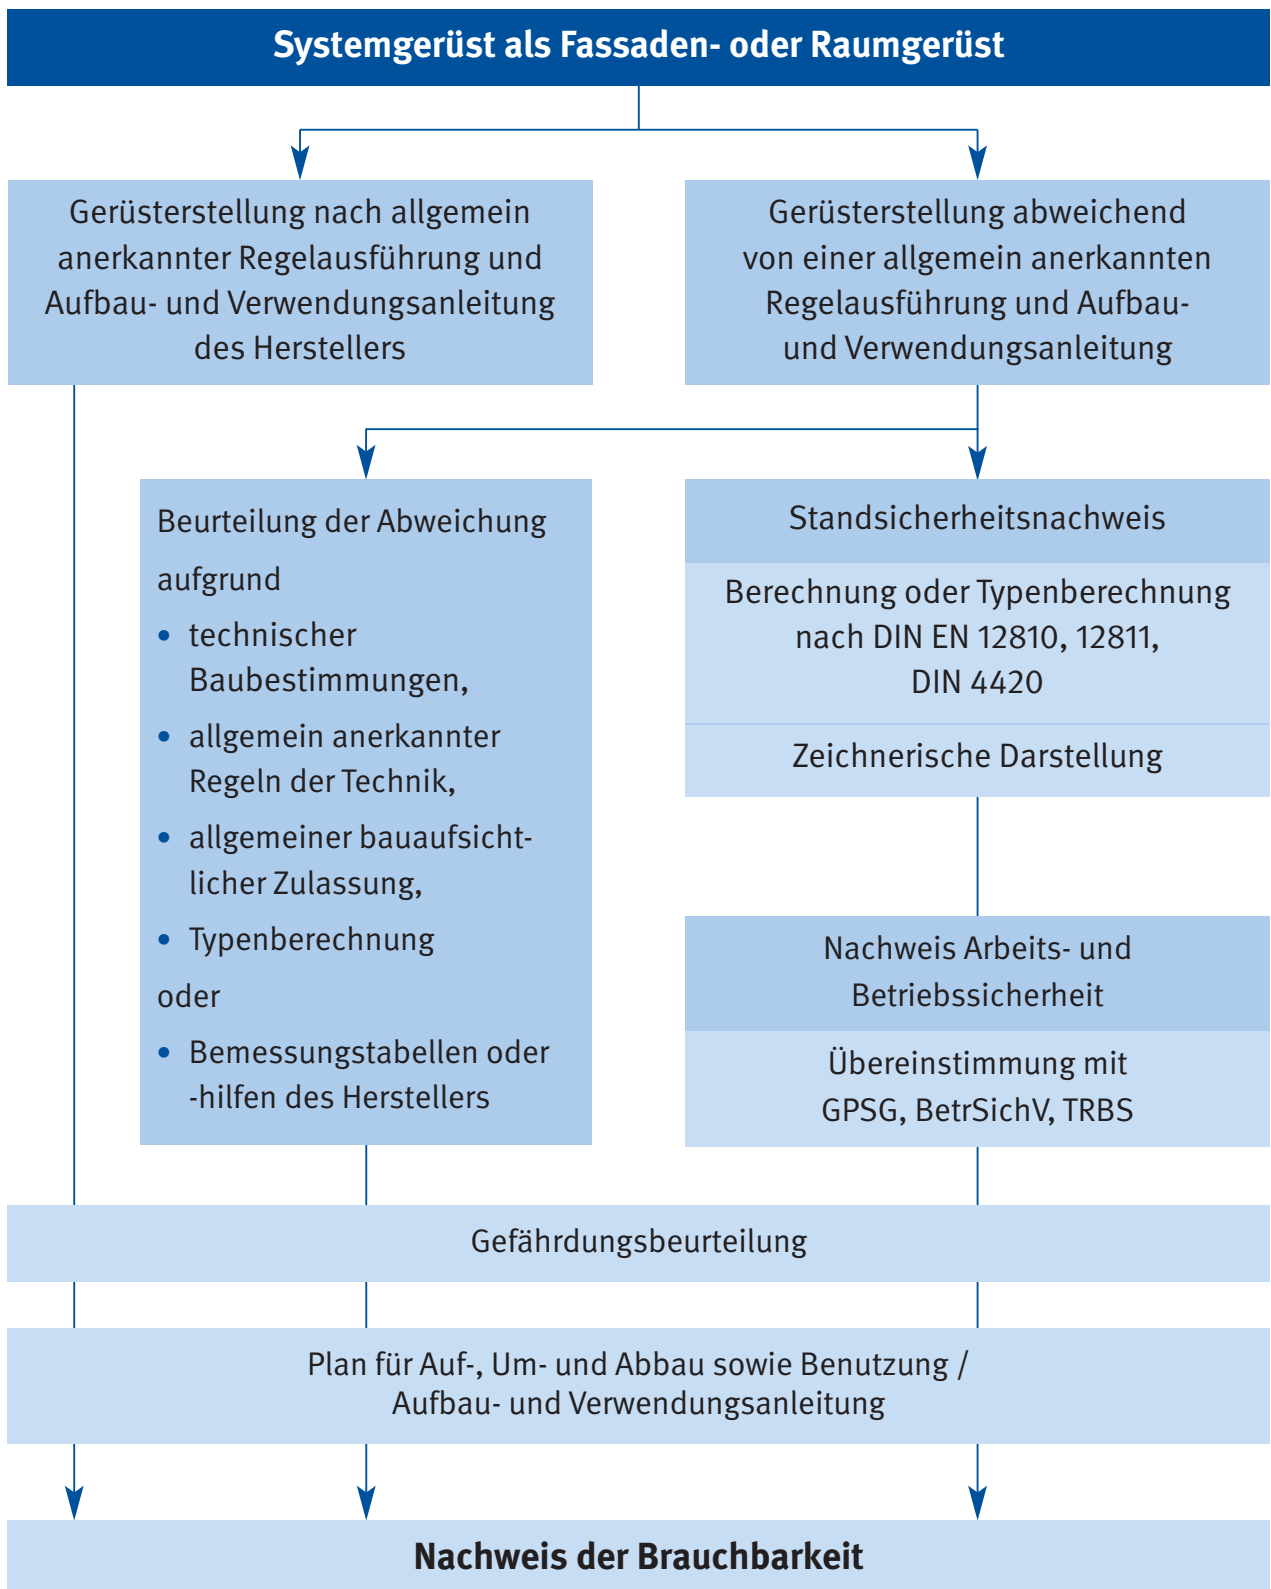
Systemgerüst als Fassaden- oder Raumgerüst

Gerüsterstellung nach allgemein anerkannter Regelausführung und Aufbau- und Verwendungsanleitung des Herstellers

Gerüsterstellung abweichend von einer allgemein anerkannten Regelausführung und Aufbau- und Verwendungsanleitung

Beurteilung der Abweichung

aufgrund

- technischer Baubestimmungen,
- allgemein anerkannter Regeln der Technik,
- allgemeiner bauaufsichtlicher Zulassung,
- Typenberechnung

oder

- Bemessungstabellen oder -hilfen des Herstellers

Standsicherheitsnachweis

Berechnung oder Typenberechnung nach DIN EN 12810, 12811, DIN 4420

Zeichnerische Darstellung

Nachweis Arbeits- und Betriebssicherheit

Übereinstimmung mit GPSG, BetrSichV, TRBS

Gefährdungsbeurteilung

Plan für Auf-, Um- und Abbau sowie Benutzung / Aufbau- und Verwendungsanleitung

Nachweis der Brauchbarkeit